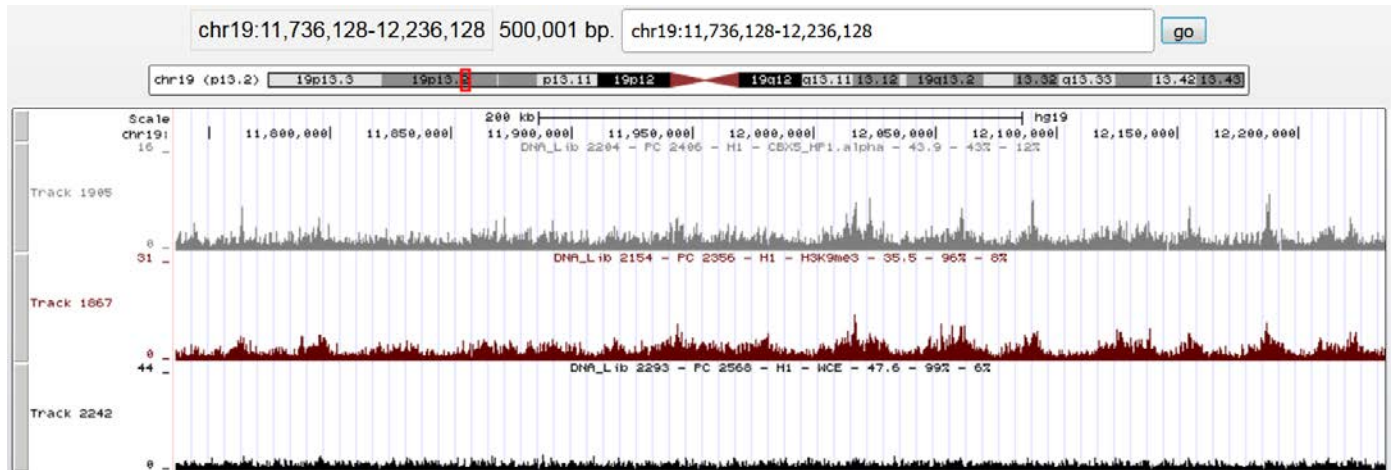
chr19:11,736,128-12,236,128 500,001 bp. chr19:11,736,128-12,236,128 go

chr19 (p13.2) 19p13.3 19p13.2 p13.11 19p12 19q12 q13.11 13.12 19q13.2 13.32 q13.33 13.42 13.43

Scale 200 kb hg19
chr19: 11,800,000 11,850,000 11,900,000 11,950,000 12,000,000 12,050,000 12,100,000 12,150,000 12,200,000
16 _ DNA_Lib 2204 - PC 2406 - H1 - CBX5_HP1.alpha - 43.9 - 43% - 12%
Track 1905
0 _
31 _ DNA_Lib 2154 - PC 2356 - H1 - H3K9me3 - 35.5 - 96% - 8%
Track 1867
0 _
44 _ DNA_Lib 2293 - PC 2568 - H1 - WCE - 47.6 - 99% - 6%
Track 2242
0 _